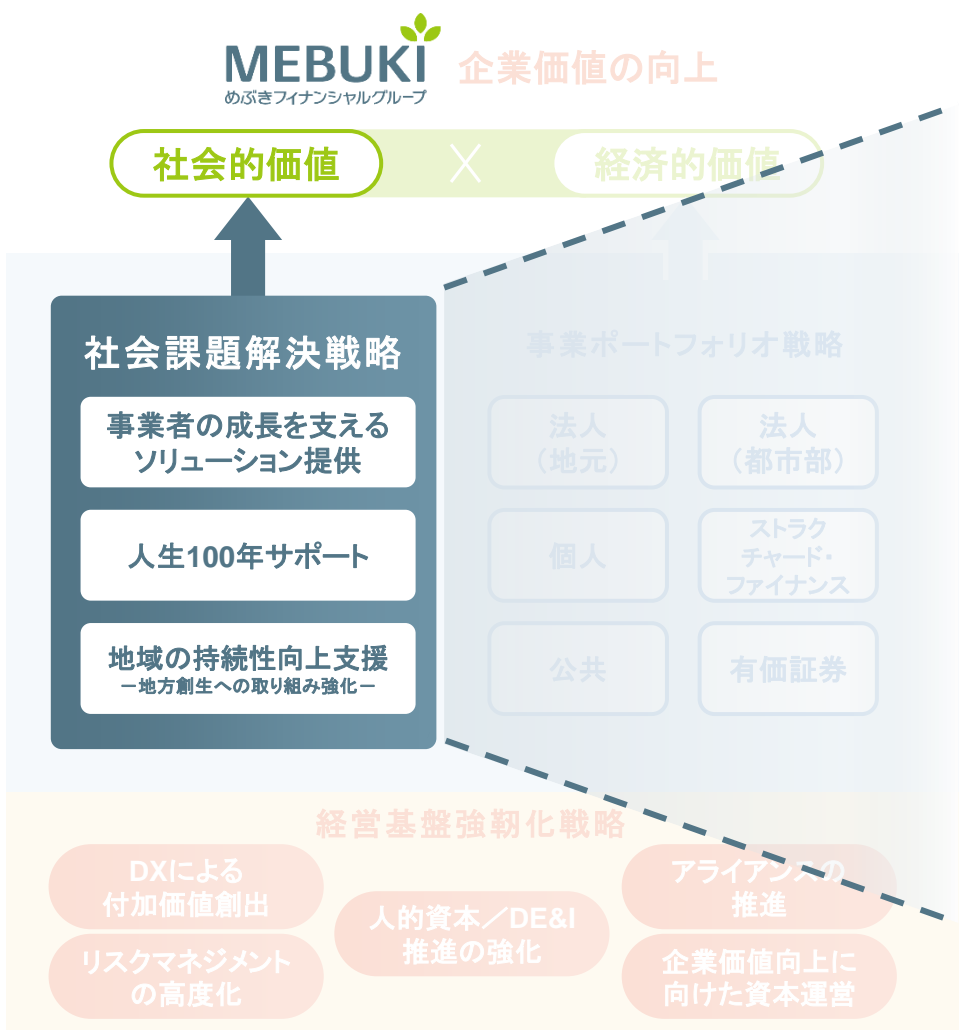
MEBUKI
めぶきフィナンシャルグループ

企業価値の向上

社会的価値 × 経済的価値

社会課題解決戦略

事業者の成長を支える ソリューション提供

人生100年サポート

地域の持続性向上支援
ー地方創生への取り組み強化ー

事業ポートフォリオ戦略

法人（地元）

法人（都市部）

個人

ストラクチャード・ファイナンス

公共

有価証券

経営基盤強靭化戦略

DXによる付加価値創出

リスクマネジメントの高度化

人的資本／DE&I推進の強化

アライアンスの推進

企業価値向上に向けた資本運営